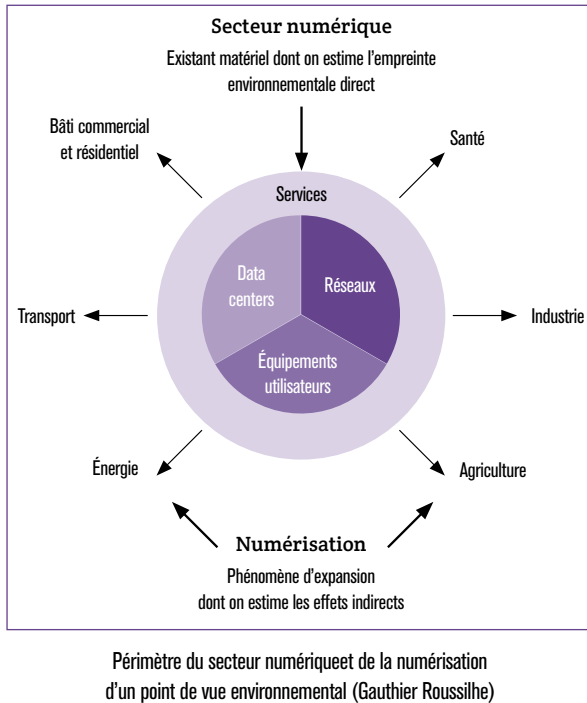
Secteur numérique

Existant matériel dont on estime l'empreinte environnementale direct

Bâti commercial et résidentiel

Santé

Services

Data centers

Réseaux

Transport

Industrie

Équipements utilisateurs

Énergie

Agriculture

Numérisation

Phénomène d'expansion dont on estime les effets indirects

Périmètre du secteur numériqueet de la numérisation d'un point de vue environnemental (Gauthier Roussilhe)